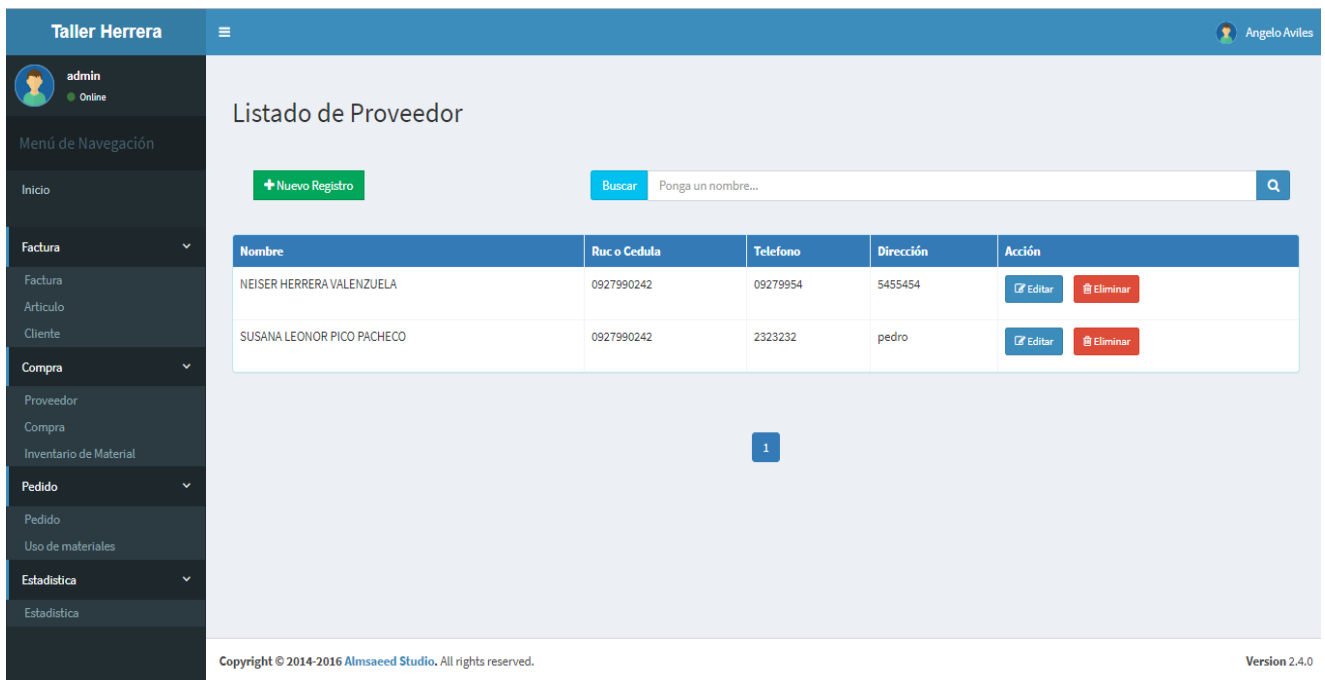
Taller Herrera

≡

Angelo Aviles

admin
Online

Menú de Navegación

Inicio

Factura
Factura
Articulo
Cliente

Compra
Proveedor
Compra
Inventario de Material

Pedido
Pedido
Uso de materiales

Estadistica
Estadistica

Listado de Proveedor

+ Nuevo Registro

Buscar Ponga un nombre...

| Nombre | Ruc o Cedula | Telefono | Dirección | Acción |
|---|---|---|---|---|
| NEISER HERRERA VALENZUELA | 0927990242 | 09279954 | 5455454 | Editar Eliminar |
| SUSANA LEONOR PICO PACHECO | 0927990242 | 2323232 | pedro | Editar Eliminar |

1

Copyright © 2014-2016 Almsaeed Studio. All rights reserved.

Version 2.4.0